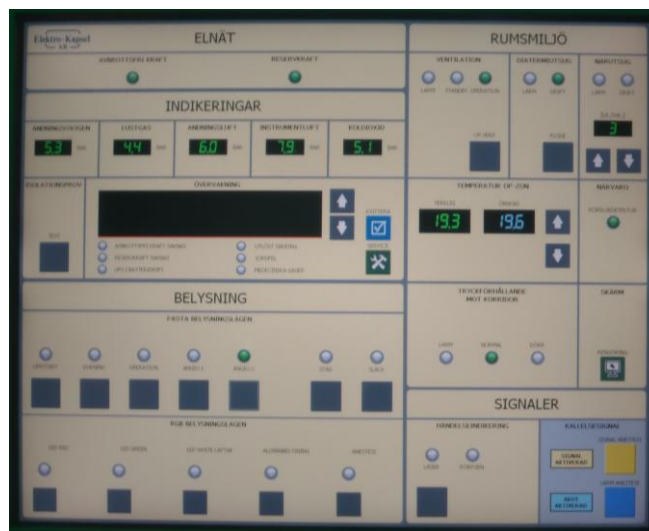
Elektro-Kapsel AB

ELNÄT

AVBROTTSFRI KRAFT

RESERVKRAFT

RUMSMILJÖ

VENTILATION

LARM

STANDBY

OPERATION

OP-BRD

DESTERMOSTAT

LARM

DRIFT

FLYGEL

NARUTSUG

LARM

DRIFT

3

INDIKERINGAR

ANDNINGSSYRGAS

5.3

LUSTGAS

4.4

ANDNINGSLUFT

6.0

INSTRUMENTLUFT

7.9

KOLDIOXID

5.1

ISOLATIONSPROV

TEST

ÖVERVAKNING

AVBROTTSFRI KRAFT SAKNAS

RESERVKRAFT SAKNAS

UPS DRIFTSSTÖRT

UTLÖST SÄKRING

ICKSPEL

PROTECTIVE GUARD

SYSTEM

SERVICE

TEMPERATUR OP-ZON

ÄRVÄRDE

19.3

ÖNSKAD

19.6

NÄRVARO

PERSONNÄRVARO

BELYSNING

FASTA BELYSNINGSLÄGEN

UPPSTART

STANDBY

OPERATION

ANGELS 1

ANGELS 2

STÄD

SLÄCK

TRYCKFÖRHÅLLANDE MOT KORRIDOR

LARM

NORMAL

DÖRR

SKÄRM

RGB BELYSNINGSLÄGEN

SIGNALER

HÄNDELSEINDIKERING

LARM

STATISK

KALLELSESIGNAL

SIGNAL

AKTIVERAD

MÖT

AKTIVERAD